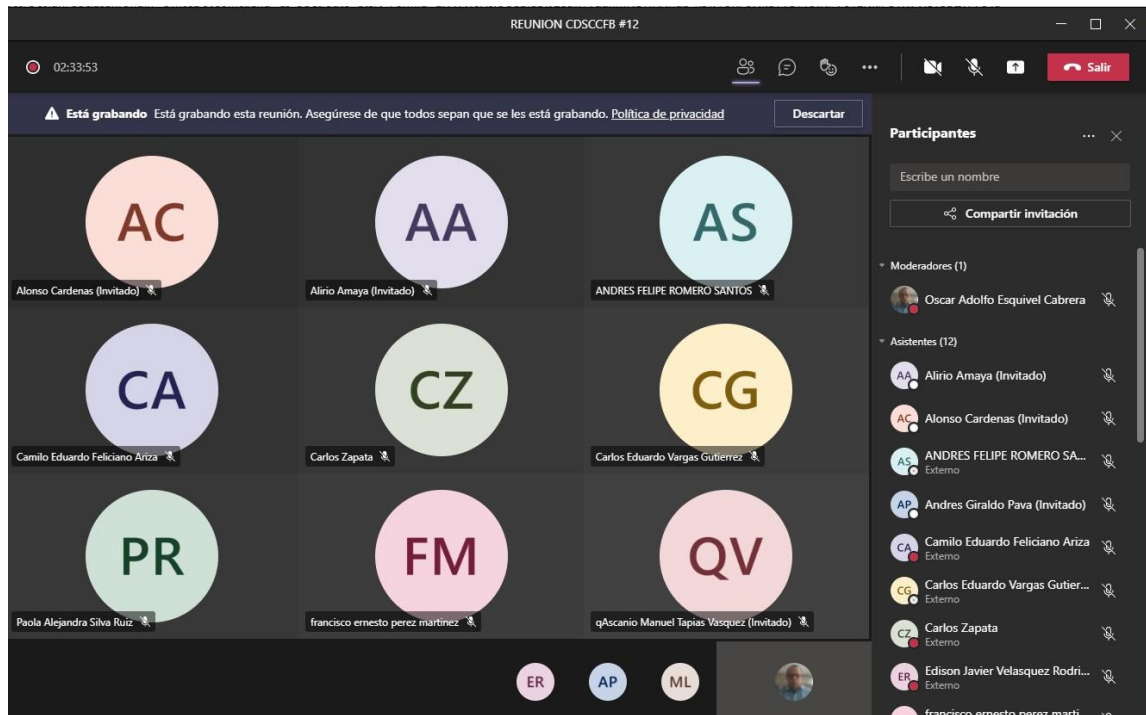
REUNION CDSCCFB #12

02:33:53

Salir

Está grabando Está grabando esta reunión. Asegúrese de que todos sepan que se les está grabando. Política de privacidad

Descartar

AC
Alonso Cardenas (Invitado)

AA
Alirio Amaya (Invitado)

AS
ANDRES FELIPE ROMERO SANTOS

CA
Camilo Eduardo Feliciano Ariza

CZ
Carlos Zapata

CG
Carlos Eduardo Vargas Gutierrez

PR
Paola Alejandra Silva Ruiz

FM
francisco ernesto perez martinez

QV
qAscanio Manuel Tapias Vasquez (Invitado)

ER AP ML

Participantes

Escribe un nombre

Compartir invitación

Moderadores (1)

Oscar Adolfo Esquivel Cabrera

Asistentes (12)

AA Alirio Amaya (Invitado)

AC Alonso Cardenas (Invitado)

AS ANDRES FELIPE ROMERO SA...
Externo

AP Andres Giraldo Pava (Invitado)

CA Camilo Eduardo Feliciano Ariza
Externo

CG Carlos Eduardo Vargas Gutier...
Externo

CZ Carlos Zapata
Externo

ER Edison Javier Velasquez Rodri...
Externo

francisco ernesto perez marti...